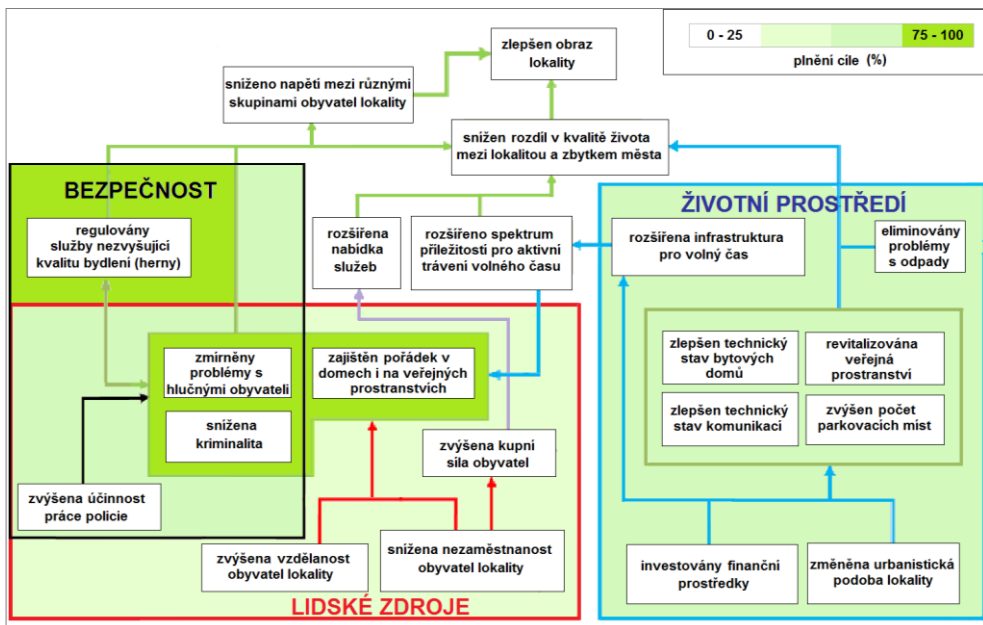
| 0 - 25 | | | 75 - 100 |
|---|---|---|---|

plnění cíle (%)

zlepšen obraz lokality

sníženo napětí mezi různými skupinami obyvatel lokality

snížen rozdíl v kvalitě života mezi lokalitou a zbytkem města

BEZPEČNOST

regulovány služby nezvyšující kvalitu bydlení (herny)

rozšířena nabídka služeb

rozšířeno spektrum příležitostí pro aktivní trávení volného času

ŽIVOTNÍ PROSTŘEDÍ

rozšířena infrastruktura pro volný čas

eliminovány problémy s odpady

zmírněny problémy s hlučnými obyvateli

snížena kriminalita

zajištěn pořádek v domech i na veřejných prostranstvích

zlepšen technický stav bytových domů

revitalizována veřejná prostranství

zlepšen technický stav komunikací

zvýšen počet parkovacích míst

zvýšena kupní síla obyvatel

zvýšena účinnost práce policie

zvýšena vzdělanost obyvatel lokality

snížena nezaměstnanost obyvatel lokality

investovány finanční prostředky

změněna urbanistická podoba lokality

LIDSKÉ ZDROJE